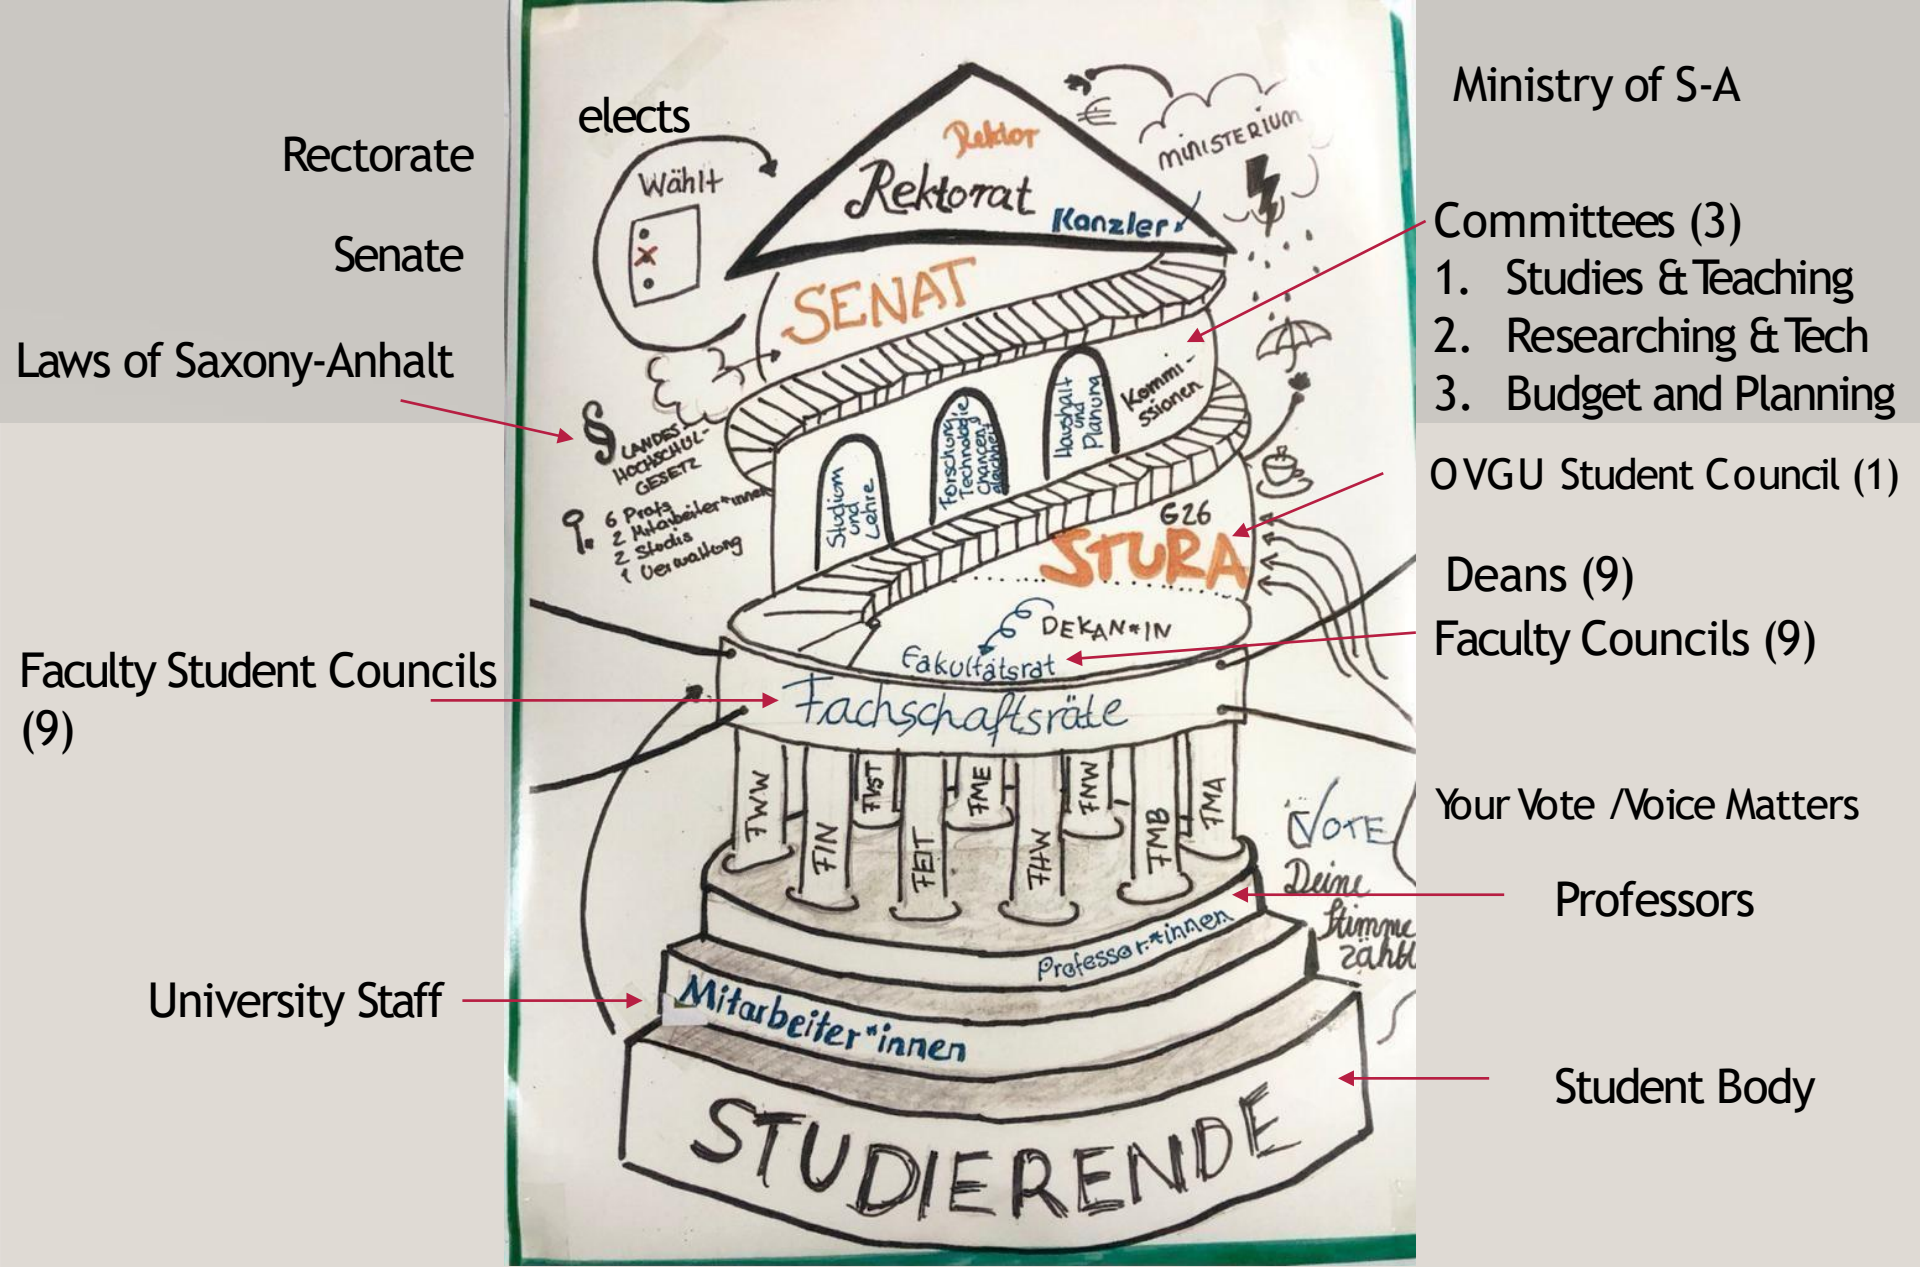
Rectorate

Senate

Laws of Saxony-Anhalt

elects

Wählt

Rektor

Rektorat

Kanzler

MINISTERIUM

€

SENAT

Kommissionen

Studium und Lehre

Forschung, Technologie, Chancengleichheit

Haushalt und Planung

§ LANDESHOCHSCHULGESETZ

6 Profs
2 Mitarbeiter*innen
2 Studis
1 Verwaltung

G26

STURA

DEKAN*IN

Fakultätsrat

Fachschaftsräte

FWW

FIN

FVST

FEIT

FME

FHW

FNW

FMB

FMA

VOTE

Deine Stimme zählt

Professor*innen

Mitarbeiter*innen

STUDIERENDE

Ministry of S-A

Committees (3)
1. Studies & Teaching
2. Researching & Tech
3. Budget and Planning

OVGU Student Council (1)

Deans (9)

Faculty Councils (9)

Faculty Student Councils (9)

Your Vote /Voice Matters

Professors

University Staff

Student Body